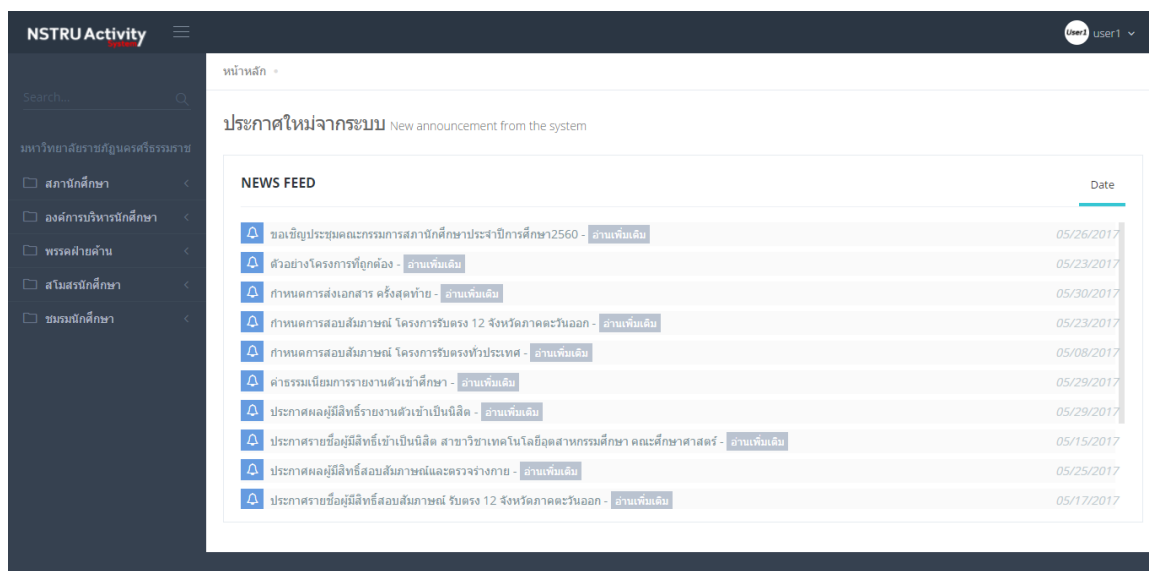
NSTRU Activity System

User1 user1

Search...

มหาวิทยาลัยราชภัฏนครศรีธรรมราช

สภานักศึกษา

องค์การบริหารนักศึกษา

พรรคฝ่ายค้าน

สโมสรนักศึกษา

ชมรมนักศึกษา

หน้าหลัก

ประกาศใหม่จากระบบ New announcement from the system

NEWS FEED

Date

ขอเชิญประชุมคณะกรรมการสภานักศึกษาประจำปีการศึกษา2560 - อ่านเพิ่มเติม 05/26/2017

ตัวอย่างโครงการที่ถูกต้อง - อ่านเพิ่มเติม 05/23/2017

กำหนดการส่งเอกสาร ครั้งสุดท้าย - อ่านเพิ่มเติม 05/30/2017

กำหนดการสอบสัมภาษณ์ โครงการรับตรง 12 จังหวัดภาคตะวันออก - อ่านเพิ่มเติม 05/23/2017

กำหนดการสอบสัมภาษณ์ โครงการรับตรงทั่วประเทศ - อ่านเพิ่มเติม 05/08/2017

ค่าธรรมเนียมการรายงานตัวเข้าศึกษา - อ่านเพิ่มเติม 05/29/2017

ประกาศผลผู้มีสิทธิ์รายงานตัวเข้าเป็นนิสิต - อ่านเพิ่มเติม 05/29/2017

ประกาศรายชื่อผู้มีสิทธิ์เข้าเป็นนิสิต สาขาวิชาเทคโนโลยีอุตสาหกรรมศึกษา คณะศึกษาศาสตร์ - อ่านเพิ่มเติม 05/15/2017

ประกาศผลผู้มีสิทธิ์สอบสัมภาษณ์และตรวจร่างกาย - อ่านเพิ่มเติม 05/25/2017

ประกาศรายชื่อผู้มีสิทธิ์สอบสัมภาษณ์ รับตรง 12 จังหวัดภาคตะวันออก - อ่านเพิ่มเติม 05/17/2017